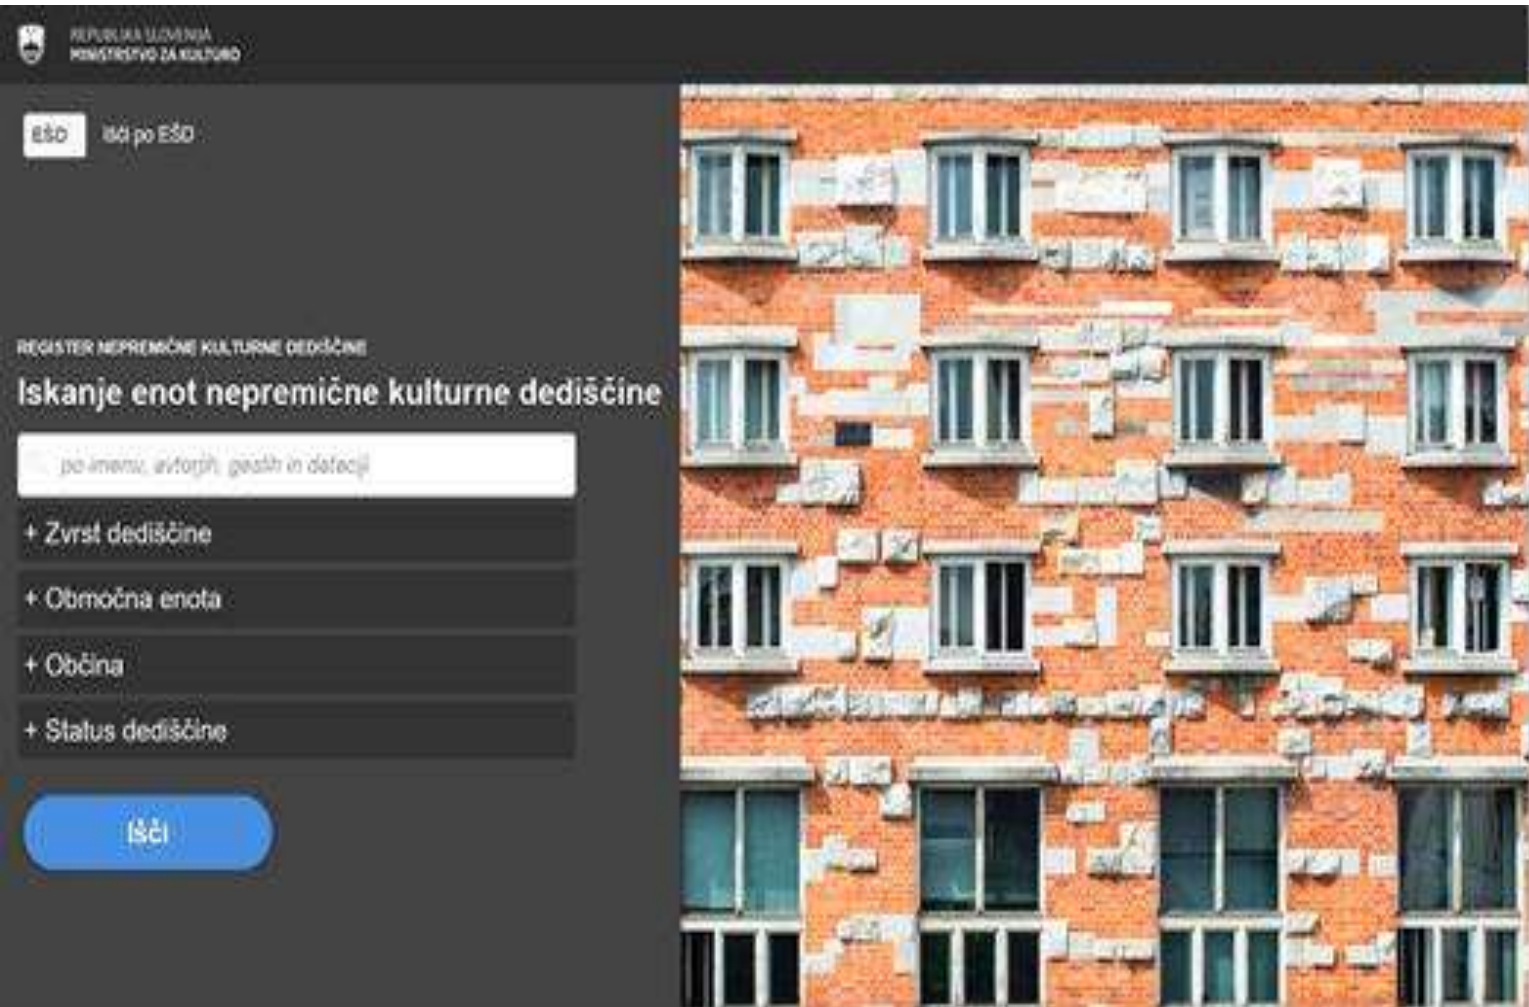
REPUBLIKA SLOVENIJA
MINISTRSTVO ZA KULTURO

EŠD Išči po EŠD

REGISTER NEPREMIČNE KULTURNE DEDIŠČINE

Iskanje enot nepremične kulturne dediščine

po imenu, avtorjih, geslih in dataciji

+ Zvrst dediščine

+ Območna enota

+ Občina

+ Status dediščine

Išči